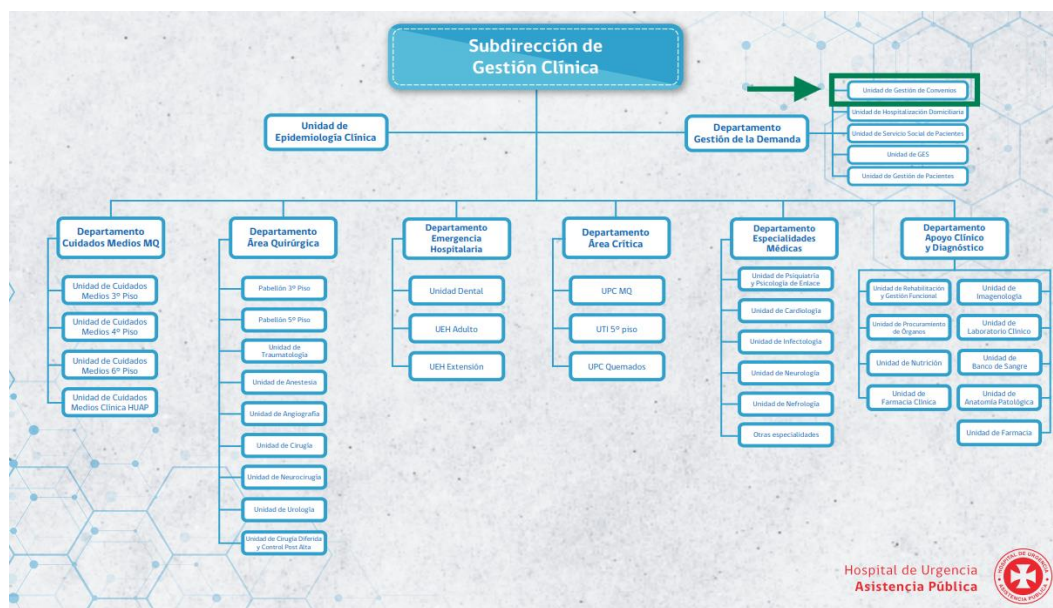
Subdirección de Gestión Clínica

Unidad de Epidemiología Clínica

Departamento Gestión de la Demanda

Unidad de Gestión de Convenios

Unidad de Hospitalización Domiciliaria

Unidad de Servicio Social de Pacientes

Unidad de GES

Unidad de Gestión de Pacientes

Departamento Cuidados Medios MQ

Unidad de Cuidados Medios 3º Piso

Unidad de Cuidados Medios 4º Piso

Unidad de Cuidados Medios 6º Piso

Unidad de Cuidados Medios Clínica HUAP

Departamento Área Quirúrgica

Pabellón 3º Piso

Pabellón 5º Piso

Unidad de Traumatología

Unidad de Anestesia

Unidad de Angiografía

Unidad de Cirugía

Unidad de Neurocirugía

Unidad de Urología

Unidad de Cirugía Diferida y Control Post Alta

Departamento Emergencia Hospitalaria

Unidad Dental

UEH Adulto

UEH Extensión

Departamento Área Crítica

UPC MQ

UTI 5º piso

UPC Quemados

Departamento Especialidades Médicas

Unidad de Psiquiatría y Psicología de Enlace

Unidad de Cardiología

Unidad de Infectología

Unidad de Neurología

Unidad de Nefrología

Otras especialidades

Departamento Apoyo Clínico y Diagnóstico

Unidad de Rehabilitación y Gestión Funcional

Unidad de Procuramiento de Órganos

Unidad de Nutrición

Unidad de Farmacia Clínica

Unidad de Imagenología

Unidad de Laboratorio Clínico

Unidad de Banco de Sangre

Unidad de Anatomía Patológica

Unidad de Farmacia

Hospital de Urgencia Asistencia Pública

HOSPITAL DE URGENCIA ASISTENCIA PÚBLICA